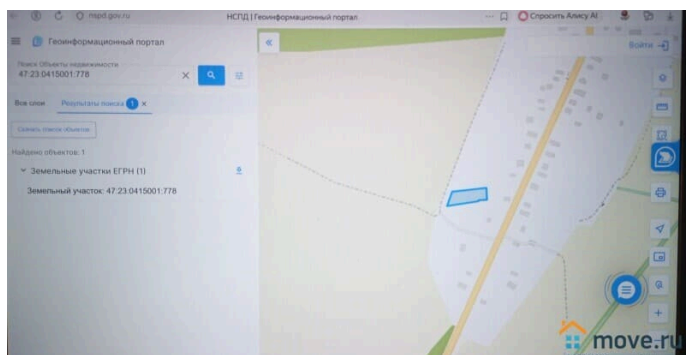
nspd.gov.ru
НСПД | Геоинформационный портал
Спросить Алису AI
Геоинформационный портал
Войти
Поиск Объекты недвижимости
47:23:0415001:778
Все слои
Результаты поиска 1
Скрыть поиск объектов
Найдено объектов: 1
Земельные участки ЕГРН (1)
Земельный участок: 47:23:0415001:778
move.ru